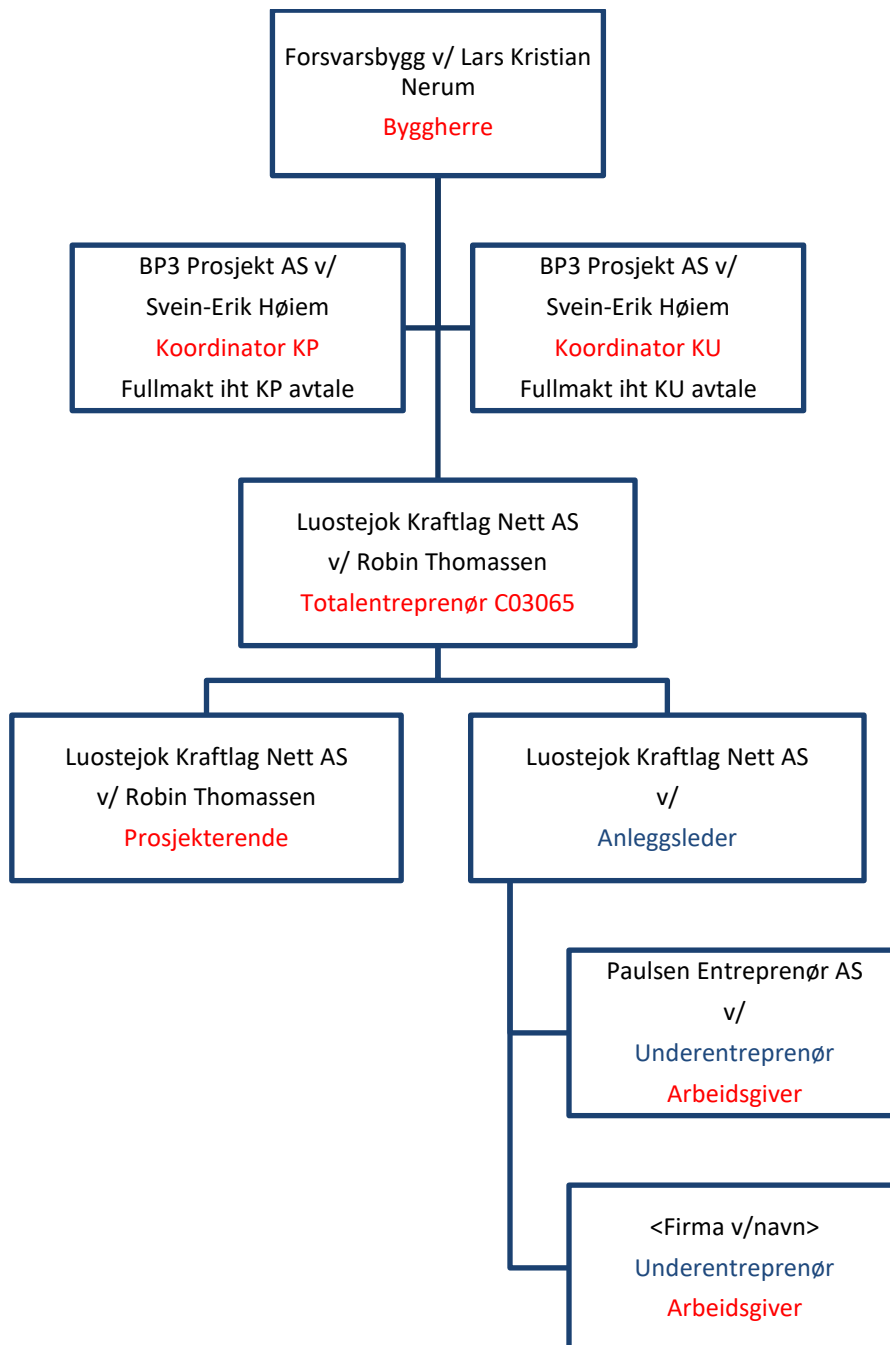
Forsvarsbygg v/ Lars Kristian Nerum
Byggherre

BP3 Prosjekt AS v/
Svein-Erik Høiem
Koordinator KP
Fullmakt iht KP avtale

BP3 Prosjekt AS v/
Svein-Erik Høiem
Koordinator KU
Fullmakt iht KU avtale

Luostejok Kraftlag Nett AS
v/ Robin Thomassen
Totalentreprenør C03065

Luostejok Kraftlag Nett AS
v/ Robin Thomassen
Prosjekterende

Luostejok Kraftlag Nett AS
v/
Anleggsleder

Paulsen Entreprenør AS
v/
Underentreprenør
Arbeidsgiver

<Firma v/navn>
Underentreprenør
Arbeidsgiver